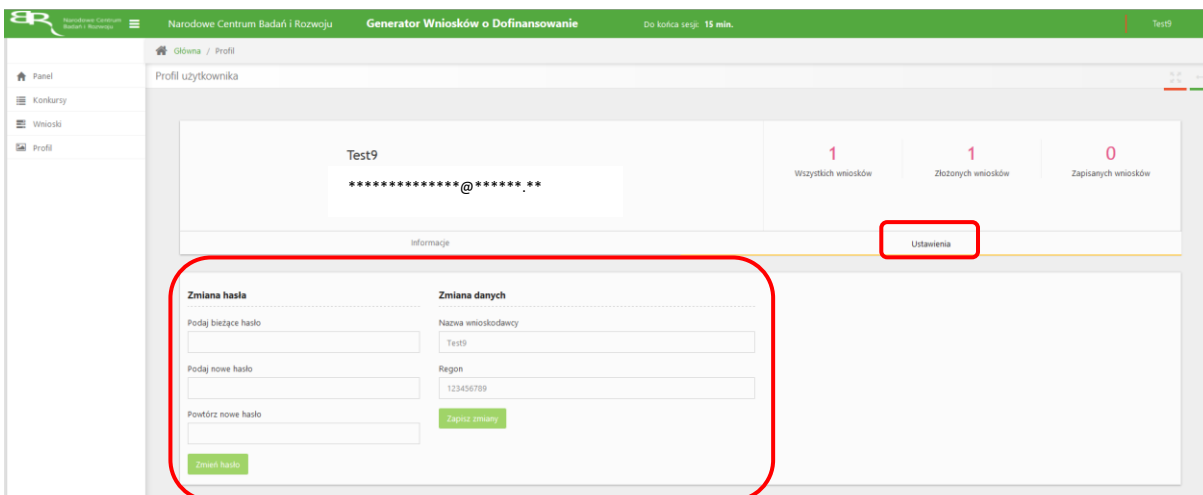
BR Narodowe Centrum Badań i Rozwoju

Narodowe Centrum Badań i Rozwoju

Generator Wniosków o Dofinansowanie

Do końca sesji: 15 min.

Test9

Główna / Profil

Panel

Konkursy

Wnioski

Profil

Profil użytkownika

Test9

**************@******.**

1
Wszystkich wniosków

1
Złożonych wniosków

0
Zapisanych wniosków

Informacje

Ustawienia

Zmiana hasła

Podaj bieżące hasło

Podaj nowe hasło

Powtórz nowe hasło

Zmień hasło

Zmiana danych

Nazwa wnioskodawcy

Test9

Regon

123456789

Zapisz zmiany